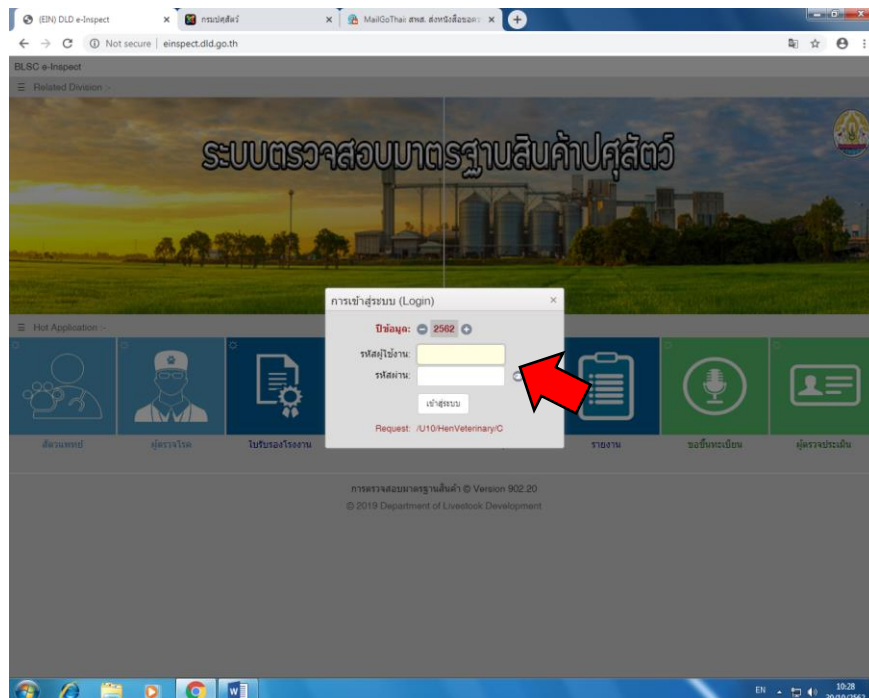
(EIN) DLD e-Inspect ×
กรมปศุสัตว์ ×
MailGoThai สพส. ส่งหนังสือออก ×

Not secure | einspect.dld.go.th

BLSC e-Inspect

☰ Related Division :-

ระบบตรวจสอบมาตรฐานสินค้าปศุสัตว์

การเข้าสู่ระบบ (Login) ×

ปีข้อมูล: 2562

รหัสผู้ใช้งาน:

รหัสผ่าน:

เข้าสู่ระบบ

Request: /U10/HenVeterinary/C

☰ Hot Application :-

สัตวแพทย์

ผู้ตรวจโรค

ใบรับรองโรงงาน

รายงาน

ขอขึ้นทะเบียน

ผู้ตรวจประเมิน

การตรวจสอบมาตรฐานสินค้า © Version 902.20

© 2019 Department of Livestock Development

EN 10:28 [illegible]